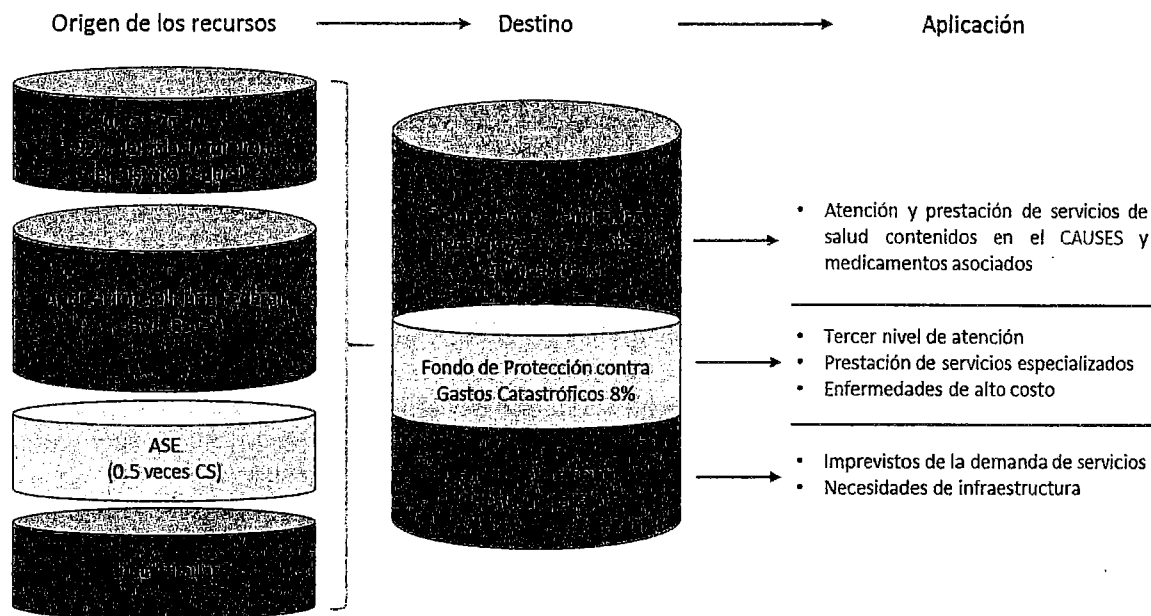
Origen de los recursos → Destino → Aplicación

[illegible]

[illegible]

ASE
(0.5 veces CS)

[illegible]

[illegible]

Fondo de Protección contra Gastos Catastróficos 8%

- Atención y prestación de servicios de salud contenidos en el CAUSES y medicamentos asociados

- Tercer nivel de atención
- Prestación de servicios especializados
- Enfermedades de alto costo

- Imprevistos de la demanda de servicios
- Necesidades de infraestructura